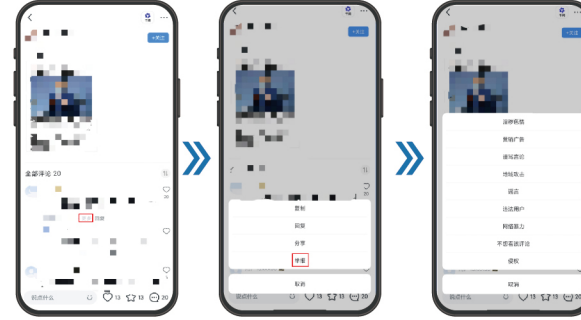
+关注

全部评论 20

回复

说点什么 13 13 20

+关注

复制

回复

分享

举报

取消

说点什么 13 20

淫秽色情

营销广告

恶意攻击

侮辱谩骂

引战

违法信息

网络暴力

不想看到此评论

侵权

取消

说点什么 13 20